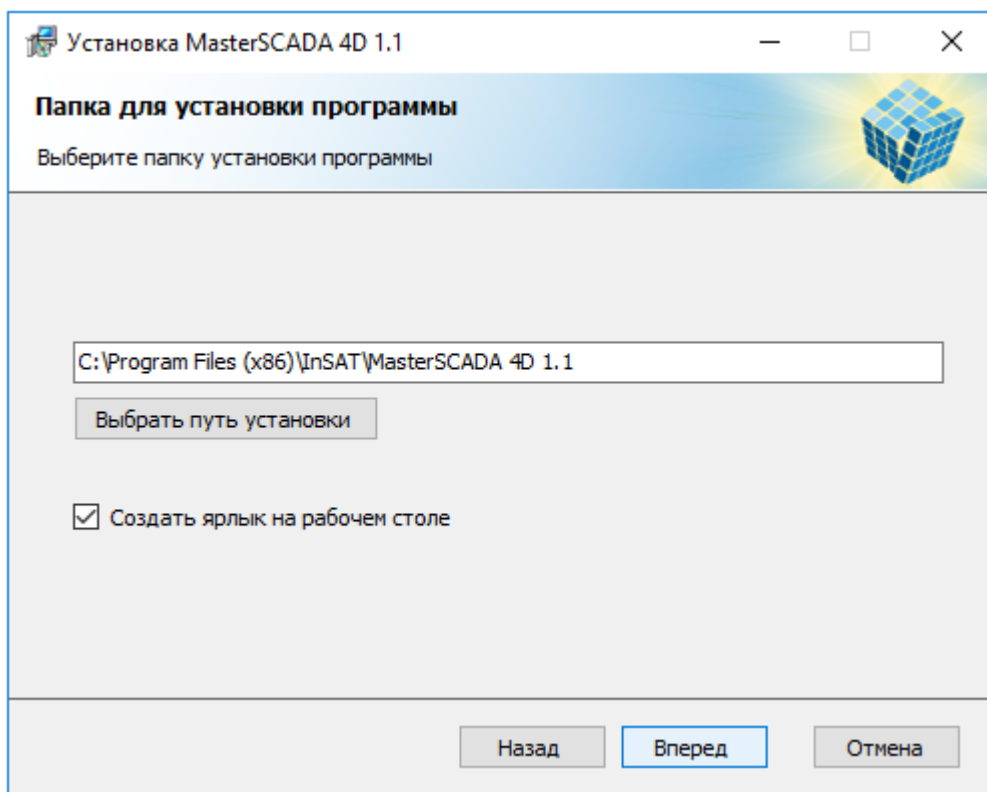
Установка MasterSCADA 4D 1.1

Папка для установки программы

Выберите папку установки программы

C:\Program Files (x86)\InSAT\MasterSCADA 4D 1.1

Выбрать путь установки

Создать ярлык на рабочем столе

Назад

Вперед

Отмена